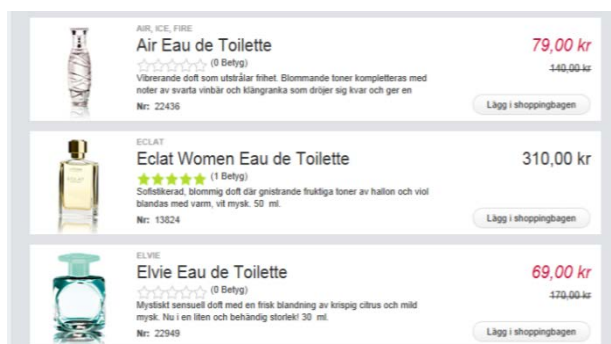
AIR, ICE, FIRE
Air Eau de Toilette
(0 Betyg)
Vibrerande doft som utstrålar frihet. Blommande toner kompletteras med noter av svarta vinbär och klängranka som dröjer sig kvar och ger en
Nr: 22436
79,00 kr
140,00 kr
Lägg i shoppingbagen

ECLAT
Eclat Women Eau de Toilette
(1 Betyg)
Sofistikerad, blommig doft där gnistrande fruktiga toner av hallon och viol blandas med varm, vit mysk. 50 ml.
Nr: 13824
310,00 kr
Lägg i shoppingbagen

ELVIE
Elvie Eau de Toilette
(0 Betyg)
Mystiskt sensuell doft med en frisk blandning av krispig citrus och mild mysk. Nu i en liten och behändig storlek! 30 ml.
Nr: 22949
69,00 kr
170,00 kr
Lägg i shoppingbagen